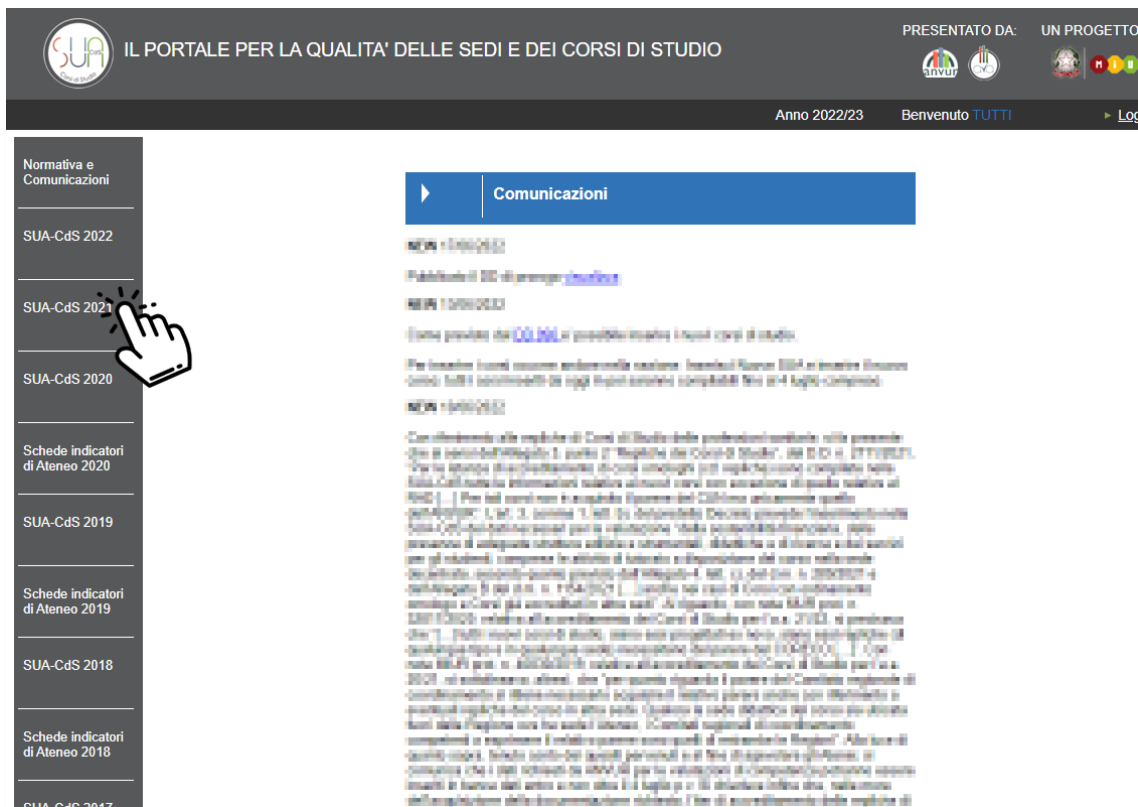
SUA Corsi di Studio

IL PORTALE PER LA QUALITA' DELLE SEDI E DEI CORSI DI STUDIO

PRESENTATO DA:

anvur

UN PROGETTO

Anno 2022/23

Benvenuto TUTTI

Log

Normativa e Comunicazioni

SUA-CdS 2022

SUA-CdS 2021

SUA-CdS 2020

Schede indicatori di Ateneo 2020

SUA-CdS 2019

Schede indicatori di Ateneo 2019

SUA-CdS 2018

Schede indicatori di Ateneo 2018

SUA-CdS 2017

Comunicazioni

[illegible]